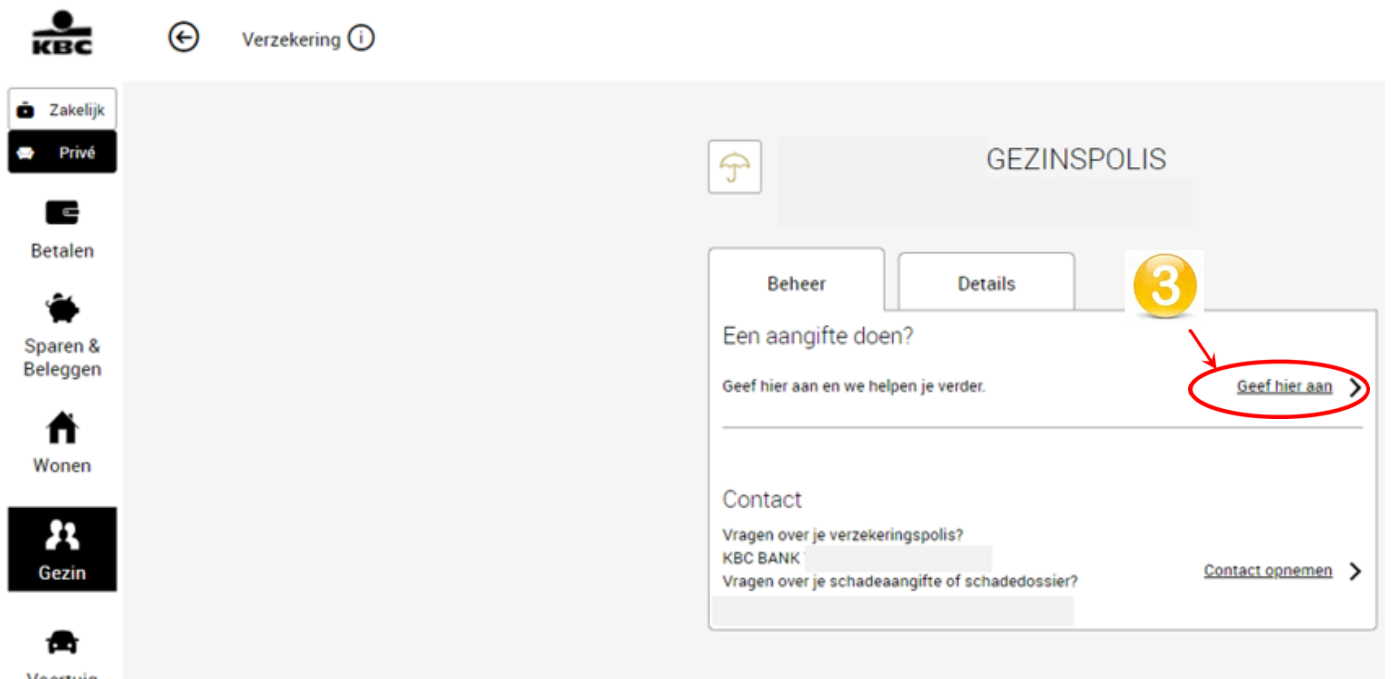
KBC

Verzekering

Zakelijk
Privé
Betalen
Sparen & Beleggen
Wonen
Gezin
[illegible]

GEZINSPOLIS

Beheer
Details

3

Een aangifte doen?

Geef hier aan en we helpen je verder.

Geef hier aan

Contact

Vragen over je verzekeringspolis?
KBC BANK
Vragen over je schadeaangifte of schadedossier?

Contact opnemen